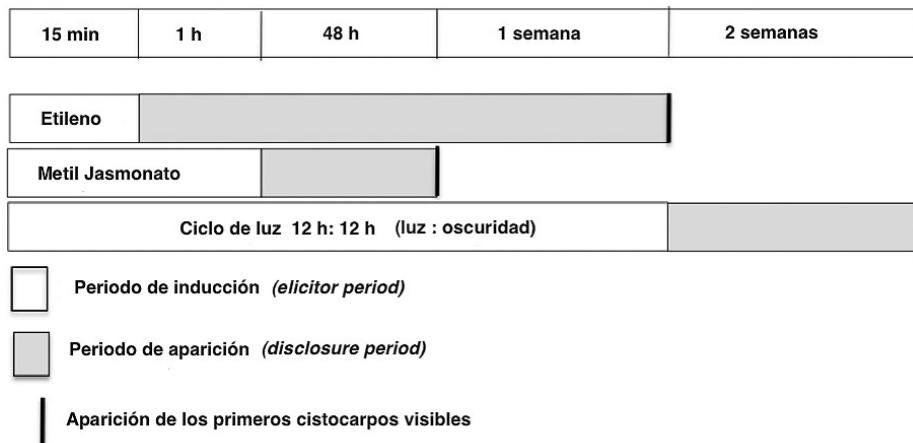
| 15 min | 1 h | 48 h | 1 semana | 2 semanas |
|---|---|---|---|---|

Etileno

Metil Jasmonato

Ciclo de luz 12 h: 12 h (luz : oscuridad)

Periodo de inducción *(elicitor period)*

Periodo de aparición *(disclosure period)*

Aparición de los primeros cistocarpos visibles